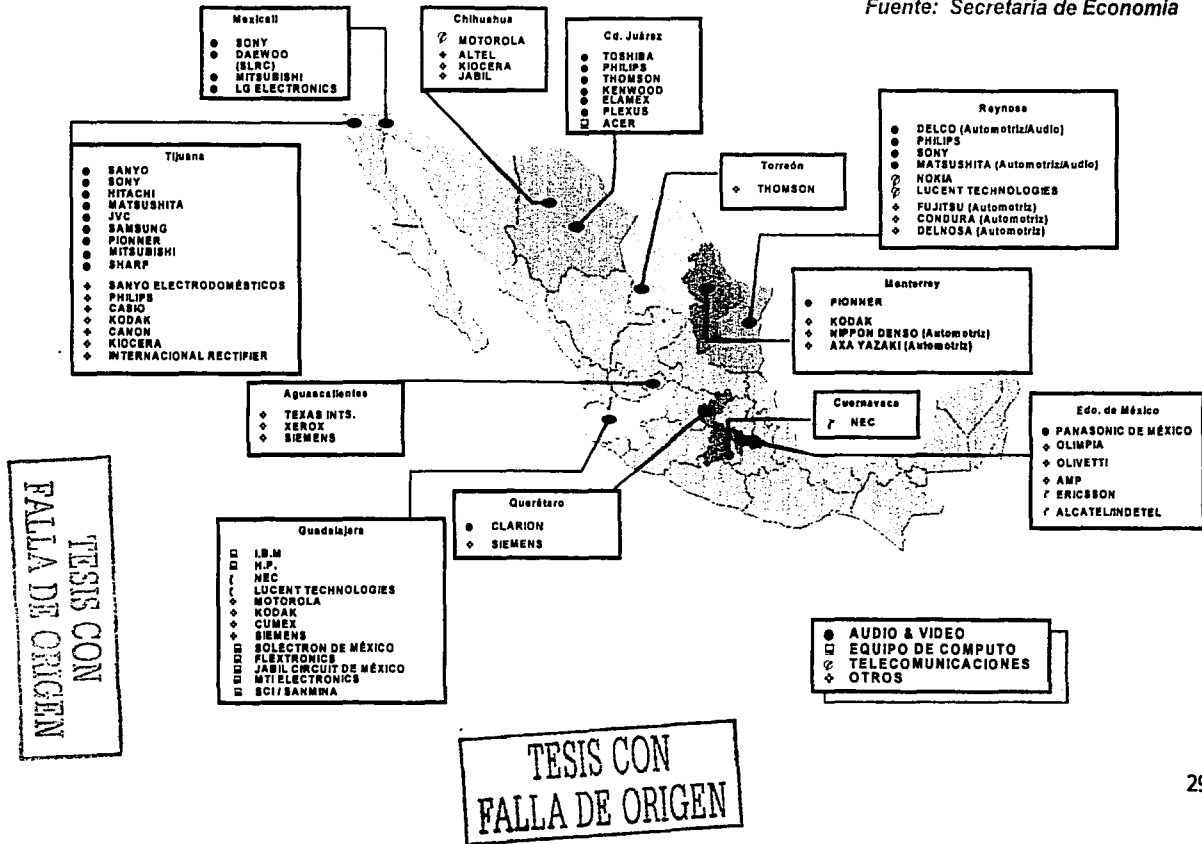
Fuente: Secretaría de Economía

Mexicali
SONY
DAEWOO (SLRC)
MITSUBISHI
LG ELECTRONICS

Chihuahua
MOTOROLA
ALTEL
KIOCERA
JABIL

Cd. Juárez
TOSHIBA
PHILIPS
THOMSON
KENWOOD
ELAMEX
PLEXUS
ACER

Reynosa
DELCO (Automotriz/Audio)
PHILIPS
SONY
MATSUSHITA (Automotriz/Audio)
NOKIA
LUCENT TECHNOLOGIES
FUJITSU (Automotriz)
CONDURA (Automotriz)
DELNOSA (Automotriz)

Tijuana
SANYO
SONY
HITACHI
MATSUSHITA
JVC
SAMSUNG
PIONNER
MITSUBISHI
SHARP
SANYO ELECTRODOMÉSTICOS
PHILIPS
CASIO
KODAK
CANON
KIOCERA
INTERNACIONAL RECTIFIER

Torreón
THOMSON

Monterrey
PIONNER
KODAK
NIPPON DENSO (Automotriz)
AXA YAZAKI (Automotriz)

Aguascalientes
TEXAS INTS.
XEROX
SIEMENS

Cuernavaca
NEC

Edo. de México
PANASONIC DE MÉXICO
OLIMPIA
OLIVETTI
AMP
ERICSSON
ALCATEL/INDETEL

TESIS CON FALLA DE ORIGEN

Querétaro
CLARION
SIEMENS

Guadalajara
I.B.M
H.P.
NEC
LUCENT TECHNOLOGIES
MOTOROLA
KODAK
CUMEX
SIEMENS
SOLECTRON DE MÉXICO
FLEXTRONICS
JABIL CIRCUIT DE MÉXICO
MTI ELECTRONICS
SCI / SANMINA

AUDIO & VIDEO
EQUIPO DE COMPUTO
TELECOMUNICACIONES
OTROS

TESIS CON FALLA DE ORIGEN

29